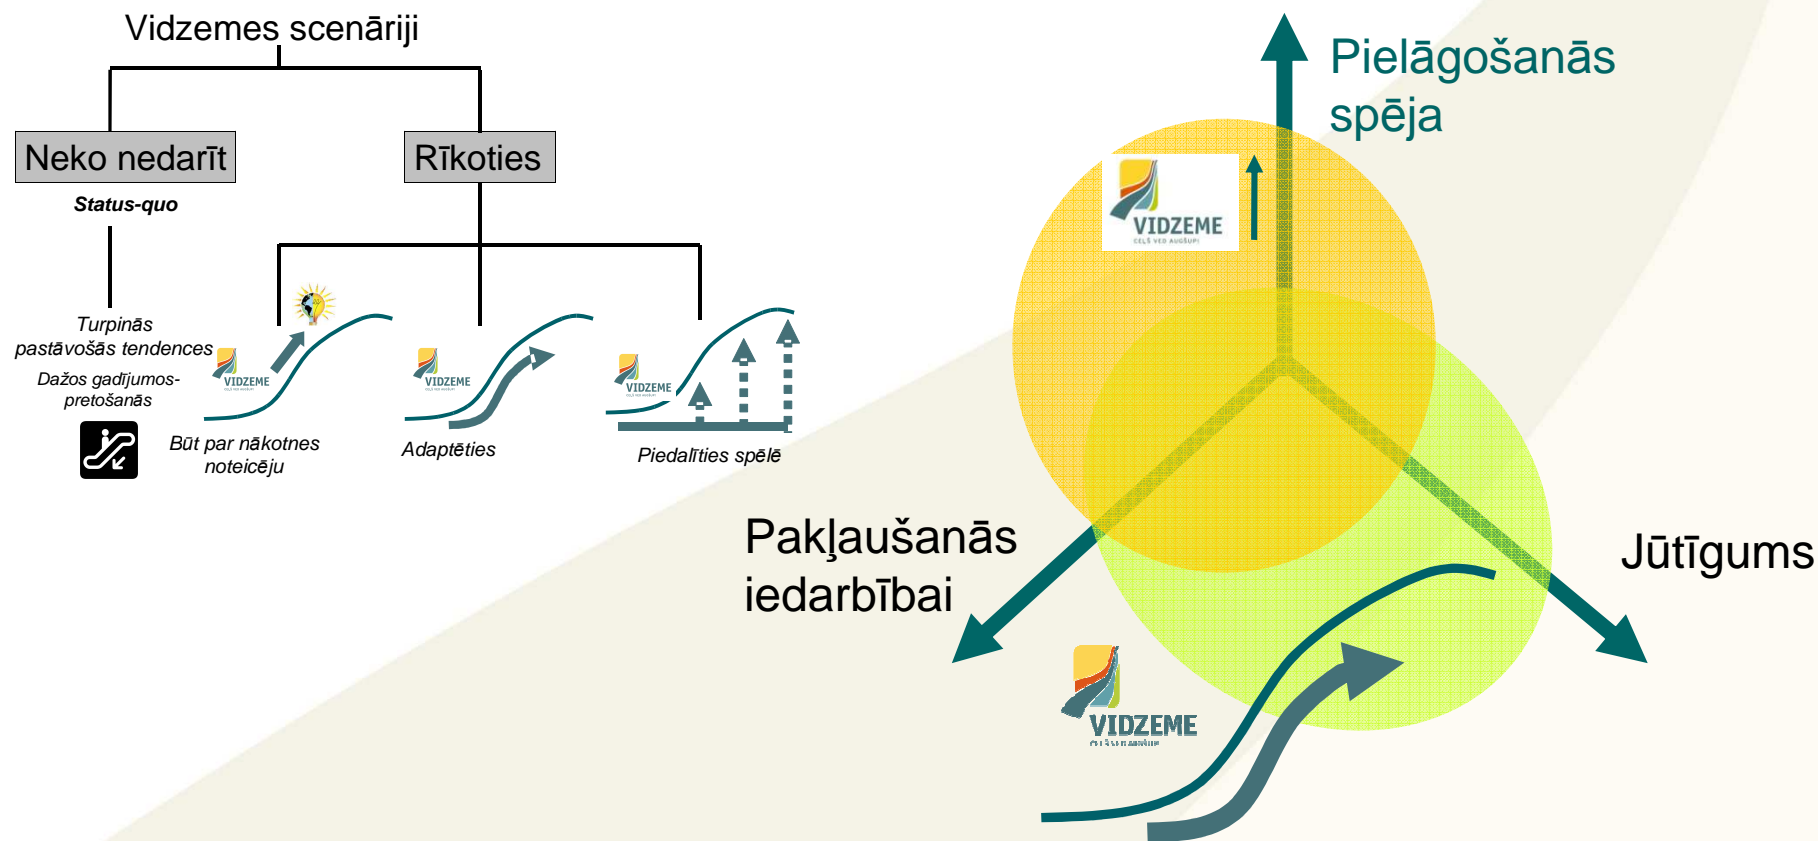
Vidzemes scenāriji

Neko nedarīt

Status-quo

Turpinās pastāvošās tendences

Dažos gadījumos- pretošanās

Rīkoties

VIDZEME

Būt par nākotnes noteicēju

VIDZEME

Adaptēties

VIDZEME

Piedalīties spēlē

Pielāgošanās spēja

VIDZEME
CEĻŠ VED AUGŠUP!

Pakļaušanās iedarbībai

Jūtīgums

VIDZEME